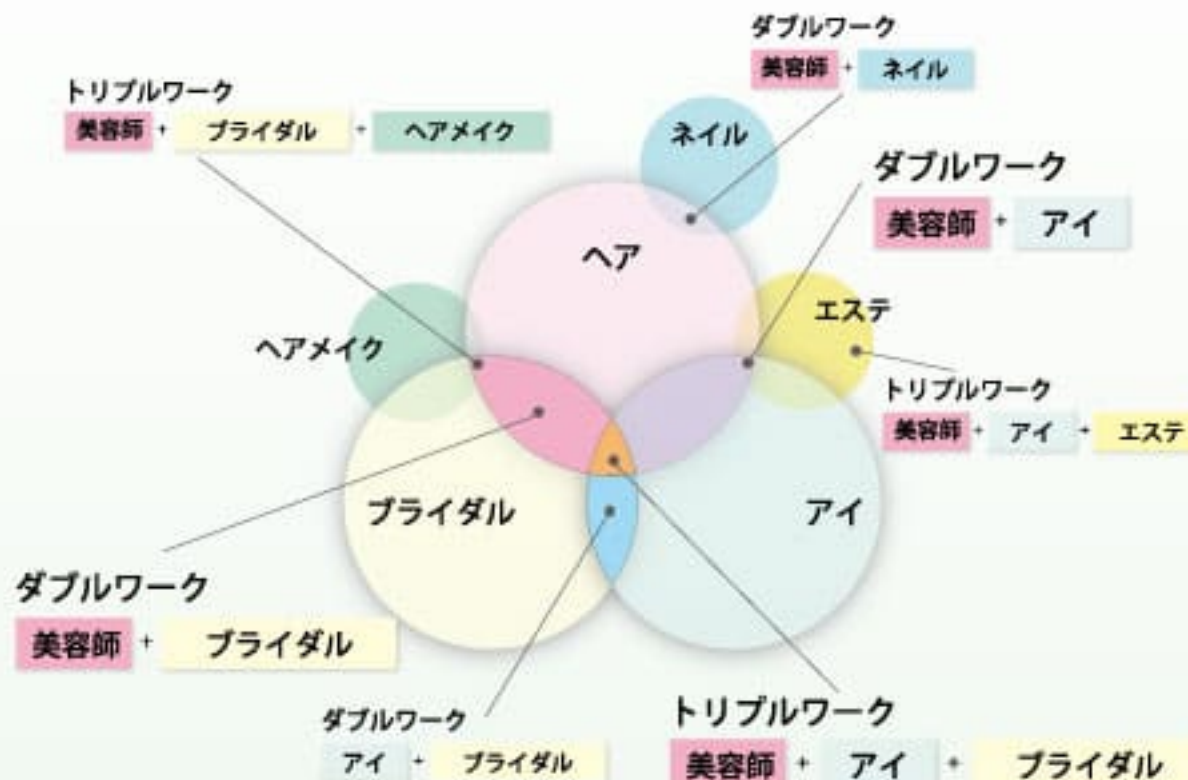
ダブルワーク
美容師 + ネイル

トリプルワーク
美容師 + ブライダル + ヘアメイク

ネイル

ダブルワーク
美容師 + アイ

ヘア

エステ

ヘアメイク

トリプルワーク
美容師 + アイ + エステ

ブライダル

アイ

ダブルワーク
美容師 + ブライダル

ダブルワーク
アイ + ブライダル

トリプルワーク
美容師 + アイ + ブライダル